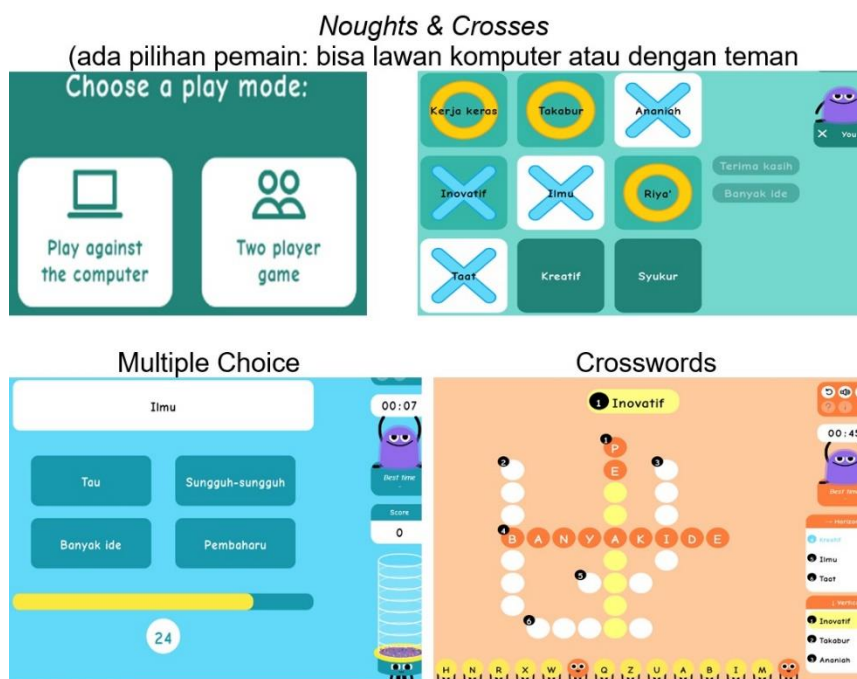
Noughts & Crosses
(ada pilihan pemain: bisa lawan komputer atau dengan teman

Choose a play mode:

Play against the computer

Two player game

Kerja keras

Takabur

Ananiah

Inovatif

Ilmu

Riya'

Taat

Kreatif

Syukur

Terima kasih

Banyak ide

You

Multiple Choice

Ilmu

00:07

Tau

Sungguh-sungguh

Banyak ide

Pembaharu

Best time

Score

0

24

Crosswords

1 Inovatif

00:45

P

E

B A N Y A K I D E

Best time

Kreatif

Ilmu

Taat

Inovatif

Takabur

Ananiah

H N R X W Q Z U A B I M